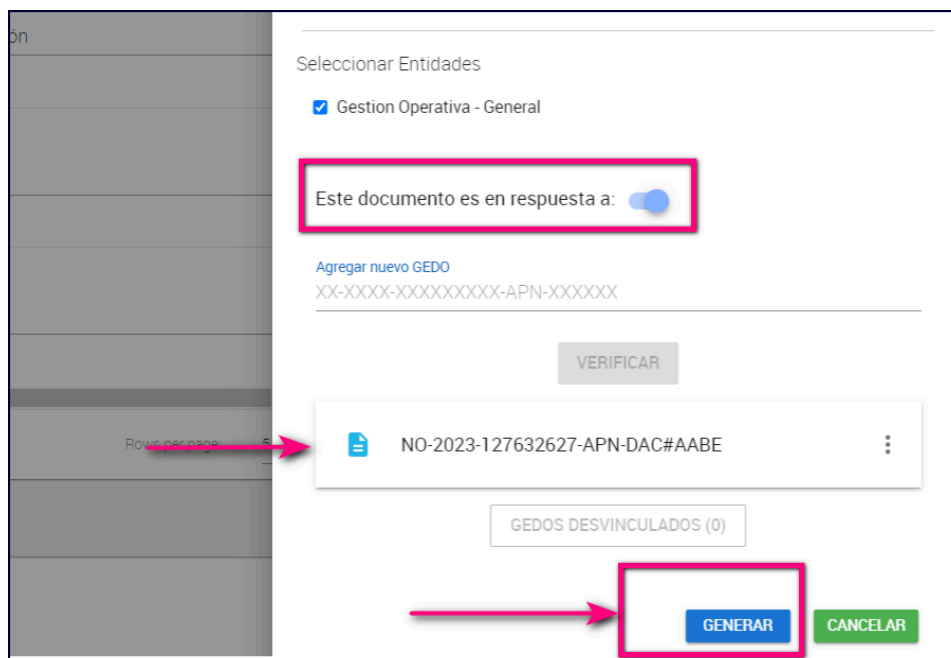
ón

Rows per page: 5

Seleccionar Entidades

Gestion Operativa - General

Este documento es en respuesta a:

Agregar nuevo GEDO

XX-XXXX-XXXXXXXXX-APN-XXXXXX

VERIFICAR

NO-2023-127632627-APN-DAC#AABE

GEDOS DESVINCULADOS (0)

GENERAR

CANCELAR